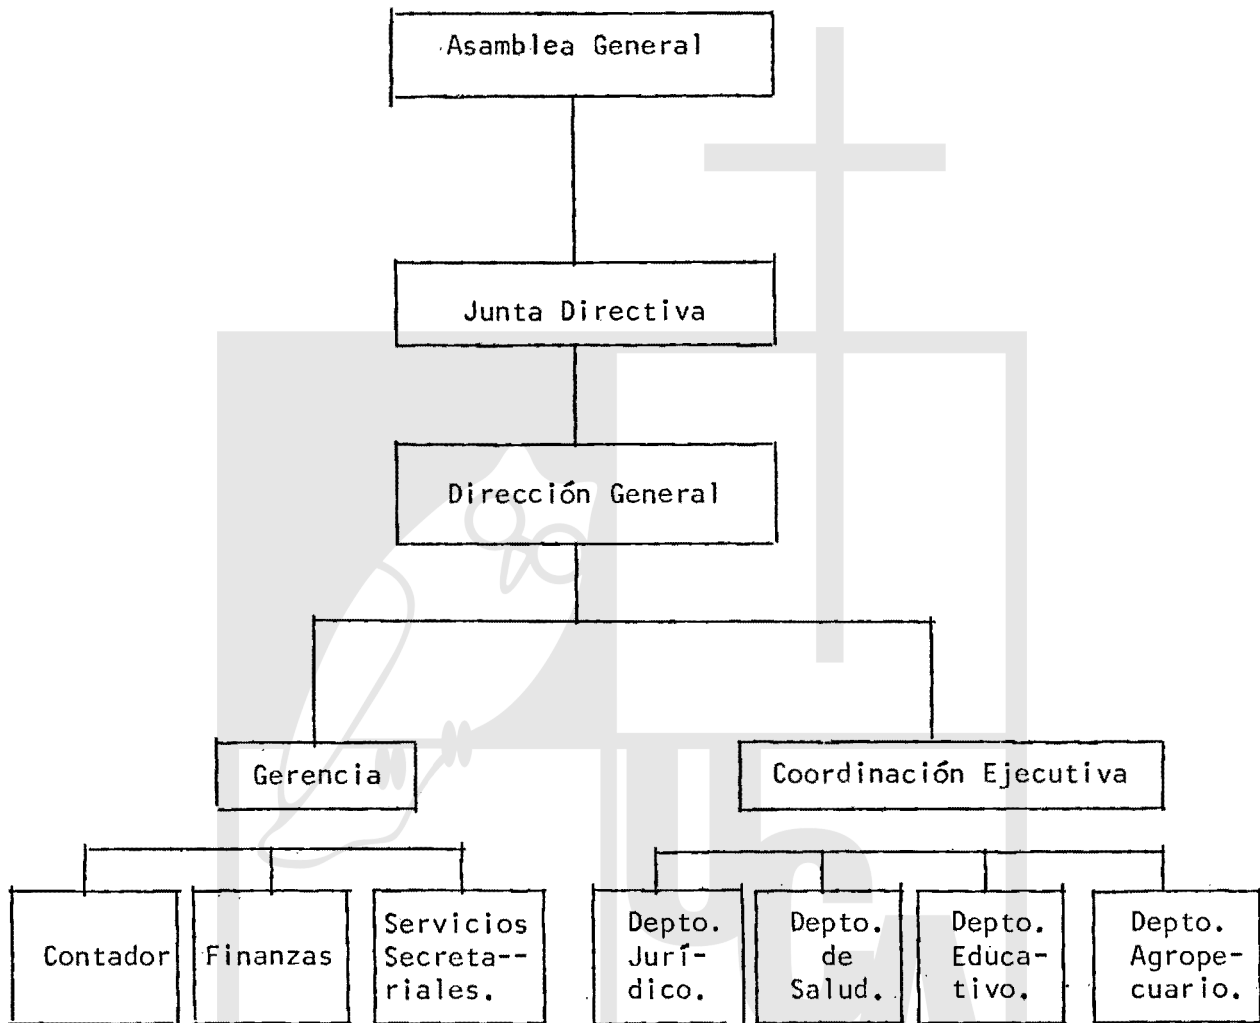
Asamblea General

Junta Directiva

Dirección General

Gerencia

Coordinación Ejecutiva

Contador

Finanzas

Servicios Secreta--riales.

Depto. Jurídico.

Depto. de Salud.

Depto. Educativo.

Depto. Agropecuario.